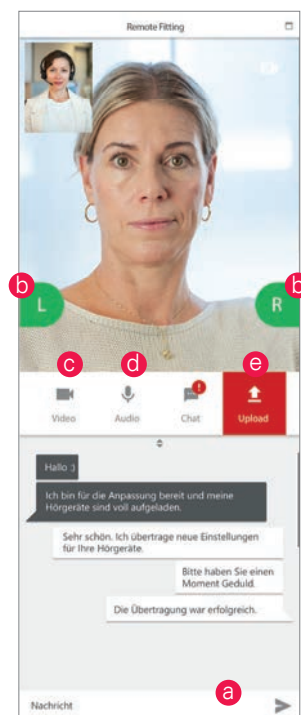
Remote Fitting

b
L
b
R

c
d
e

Video
Audio
Chat
Upload

Hallo :)

Ich bin für die Anpassung bereit und meine Hörgeräte sind voll aufgeladen.

Sehr schön. Ich übertrage neue Einstellungen für Ihre Hörgeräte.

Bitte haben Sie einen Moment Geduld.

Die Übertragung war erfolgreich.

Nachricht
a